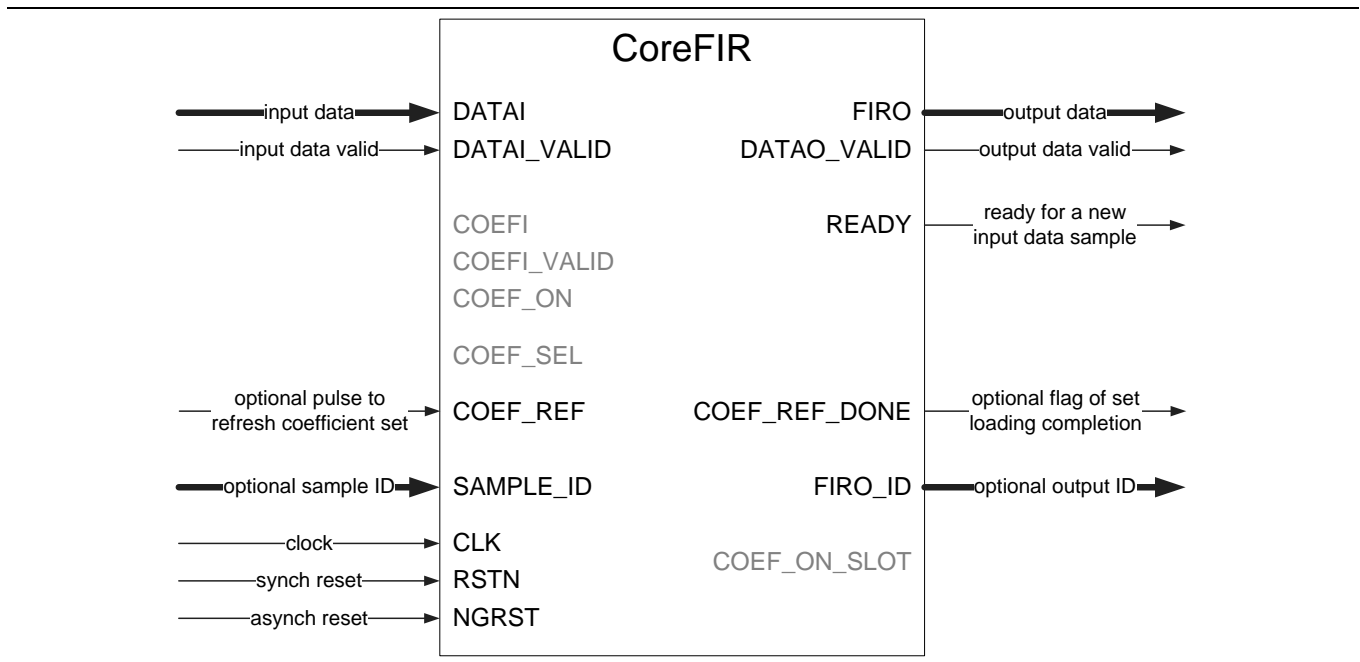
CoreFIR

input data
DATAI
input data valid
DATAI_VALID
COEFI
COEFI_VALID
COEF_ON
COEF_SEL
optional pulse to refresh coefficient set
COEF_REF
optional sample ID
SAMPLE_ID
clock
CLK
synch reset
RSTN
asynch reset
NGRST

FIRO
output data
DATAO_VALID
output data valid
READY
ready for a new input data sample
COEF_REF_DONE
optional flag of set loading completion
FIRO_ID
optional output ID
COEF_ON_SLOT